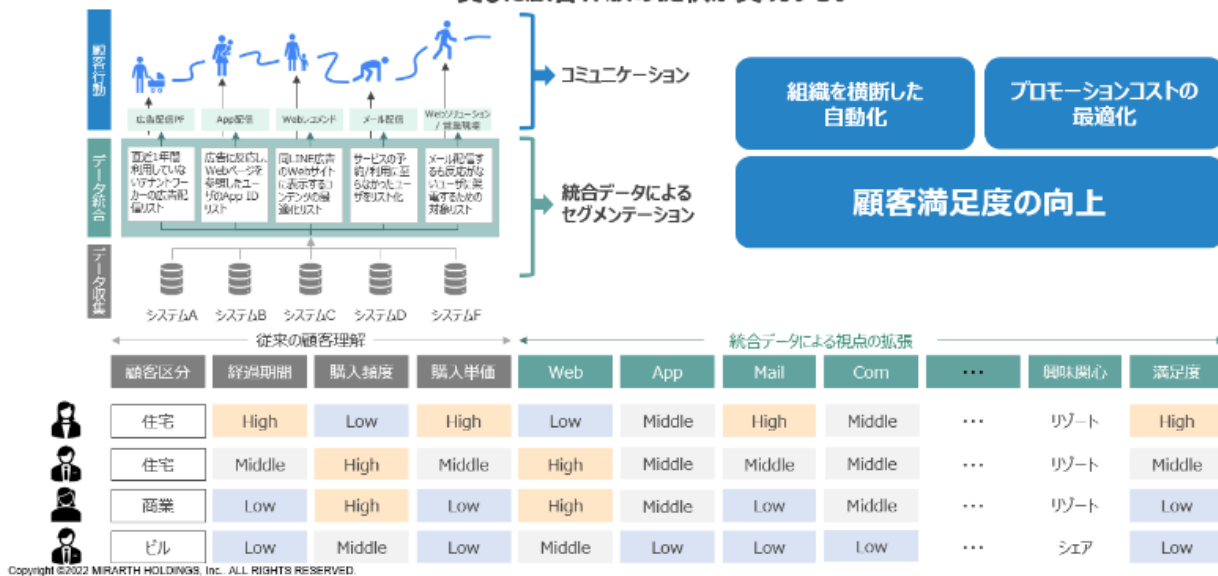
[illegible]

顧客行動

広告配信PF | App配信 | Webレコメンド | メール配信 | Webソリューション / 営業戦略

データ統合

直近1年間利用していないテナントワーカーの広告配信リスト | 広告に反応し、Webページを参照したユーザのApp IDリスト | 同LINE広告のWebサイトに表示するコンテンツの最適化リスト | サービスの予約/利用に至らなかったユーザをリスト化 | メール配信するも反応がないユーザに架電するための対象リスト

データ収集

システムA システムB システムC システムD システムF

コミュニケーション

統合データによるセグメンテーション

組織を横断した自動化

プロモーションコストの最適化

顧客満足度の向上

従来の顧客理解

統合データによる視点の拡張

| 顧客区分 | 経過期間 | 購入頻度 | 購入単価 | Web | App | Mail | Com | ・・・ | 興味関心 | 満足度 |
|---|---|---|---|---|---|---|---|---|---|---|
| 住宅 | High | Low | High | Low | Middle | High | Middle | ・・・ | リゾート | High |
| 住宅 | Middle | High | Middle | High | Middle | Middle | Middle | ・・・ | リゾート | Middle |
| 商業 | Low | High | Low | High | Middle | Low | Middle | ・・・ | リゾート | Low |
| ビル | Low | Middle | Low | Middle | Low | Low | Low | ・・・ | シェア | Low |

Copyright ©2022 MIRARTH HOLDINGS, Inc., ALL RIGHTS RESERVED.